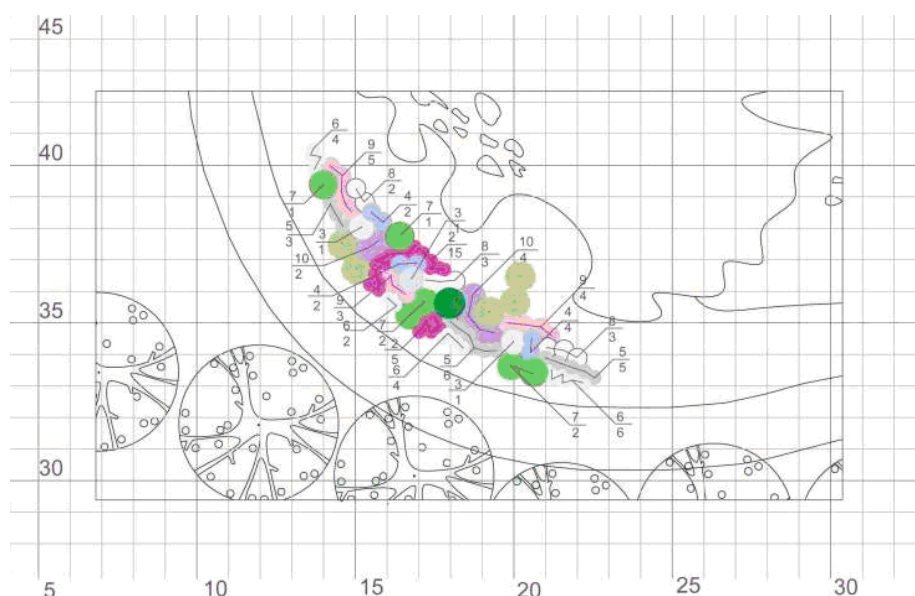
45
40
35
30
5
10
15
20
25
30

$\frac{6}{4}$
$\frac{9}{5}$
$\frac{8}{2}$
$\frac{4}{2}$
$\frac{7}{1}$
$\frac{3}{2}$
15
$\frac{8}{3}$
$\frac{10}{4}$
7
$\frac{5}{3}$
$\frac{3}{1}$
$\frac{10}{2}$
$\frac{4}{2}$
$\frac{9}{3}$
$\frac{6}{2}$
$\frac{7}{2}$
$\frac{2}{5}$
$\frac{5}{6}$
$\frac{6}{4}$
$\frac{3}{1}$
$\frac{9}{4}$
$\frac{4}{4}$
$\frac{8}{3}$
$\frac{5}{5}$
$\frac{6}{6}$
$\frac{7}{2}$